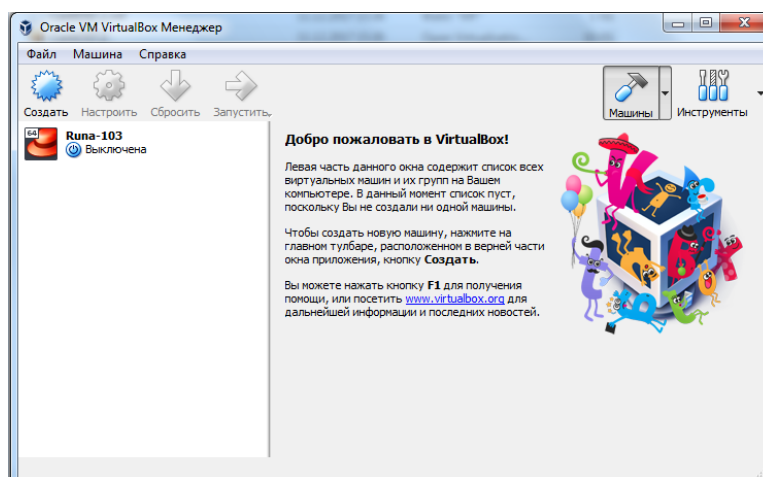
Oracle VM VirtualBox Менеджер

Файл Машина Справка

Создать Настроить Сбросить Запустить

Машины Инструменты

64

Runa-103
Выключена

Добро пожаловать в VirtualBox!

Левая часть данного окна содержит список всех виртуальных машин и их групп на Вашем компьютере. В данный момент список пуст, поскольку Вы не создали ни одной машины.

Чтобы создать новую машину, нажмите на главном тулбаре, расположенном в верней части окна приложения, кнопку **Создать**.

Вы можете нажать кнопку **F1** для получения помощи, или посетить www.virtualbox.org для дальнейшей информации и последних новостей.